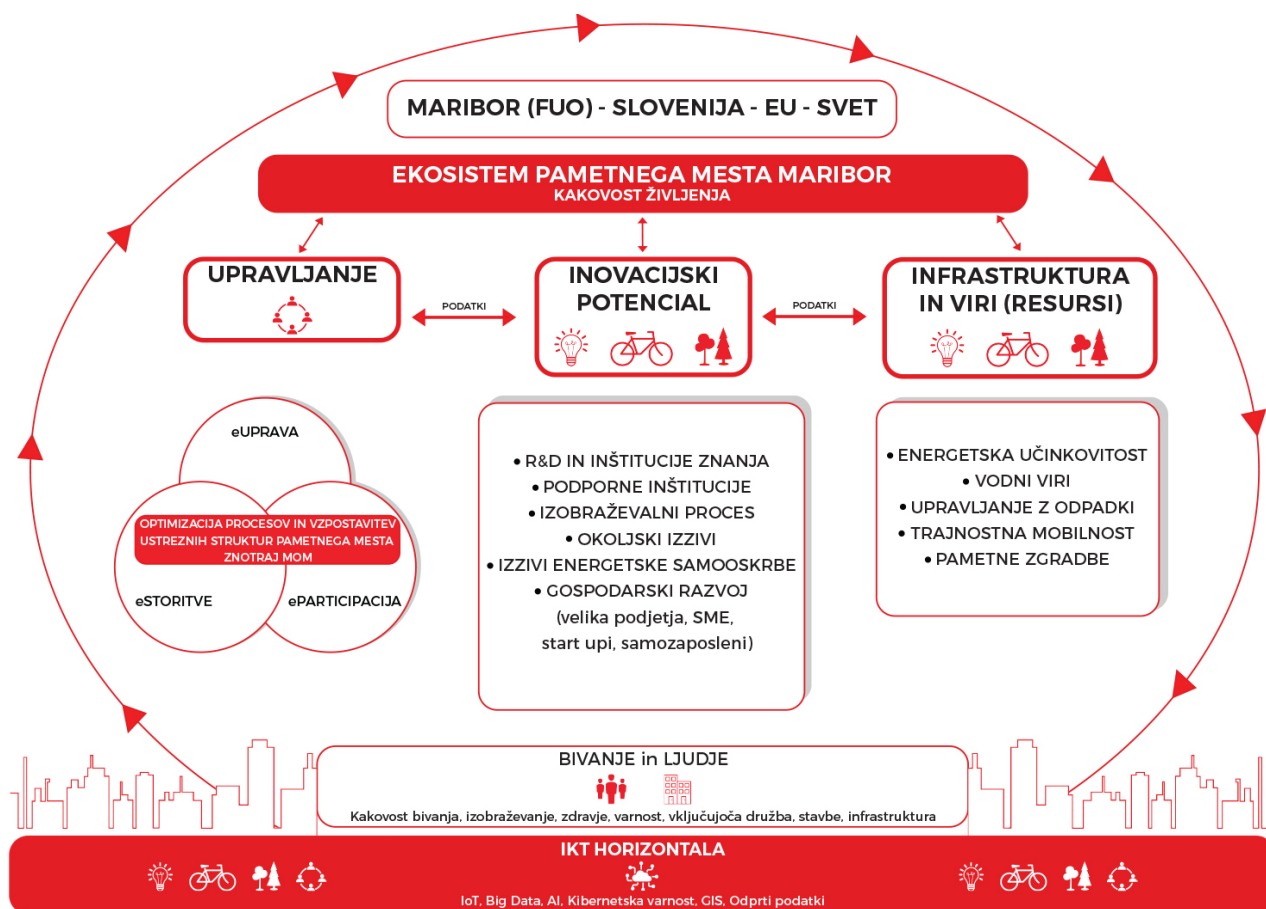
MARIBOR (FUO) - SLOVENIJA - EU - SVET

EKOSISTEM PAMETNEGA MESTA MARIBOR
KAKOVOST ŽIVLJENJA

UPRAVLJANJE

PODATKI

INOVACIJSKI POTENCIAL

PODATKI

INFRASTRUKTURA IN VIRI (RESURSI)

eUPRAVA

OPTIMIZACIJA PROCESOV IN VZPOSTAVITEV USTREZNIH STRUKTUR PAMETNEGA MESTA ZNOTRAJ MOM

eSTORITVE

ePARTICIPACIJA

• R&D IN INŠTITUCIJE ZNANJA
• PODPORNE INŠTITUCIJE
• IZOBRAŽEVALNI PROCES
• OKOLJSKI IZZIVI
• IZZIVI ENERGETSKE SAMOOSKRBE
• GOSPODARSKI RAZVOJ
(velika podjetja, SME, start upi, samozaposleni)

• ENERGETSKA UČINKOVITOST
• VODNI VIRI
• UPRAVLJANJE Z ODPADKI
• TRAJNOSTNA MOBILNOST
• PAMETNE ZGRADBE

BIVANJE in LJUDJE
Kakovost bivanja, izobraževanje, zdravje, varnost, vključujoča družba, stavbe, infrastruktura

IKT HORIZONTALA
IoT, Big Data, AI, Kibernetska varnost, GIS, Odprti podatki